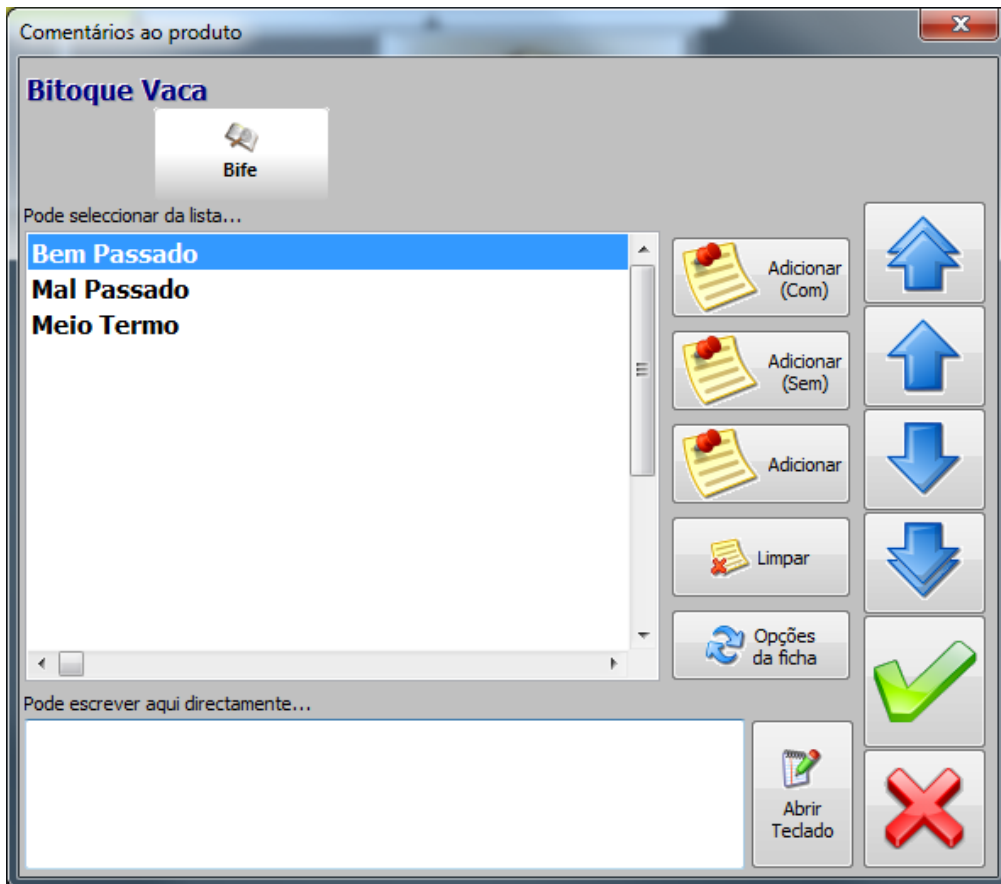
Comentários ao produto

Bitoque Vaca

Bife

Pode seleccionar da lista...

Bem Passado
Mal Passado
Meio Termo

Adicionar (Com)

Adicionar (Sem)

Adicionar

Limpar

Opções da ficha

Pode escrever aqui directamente...

Abrir Teclado